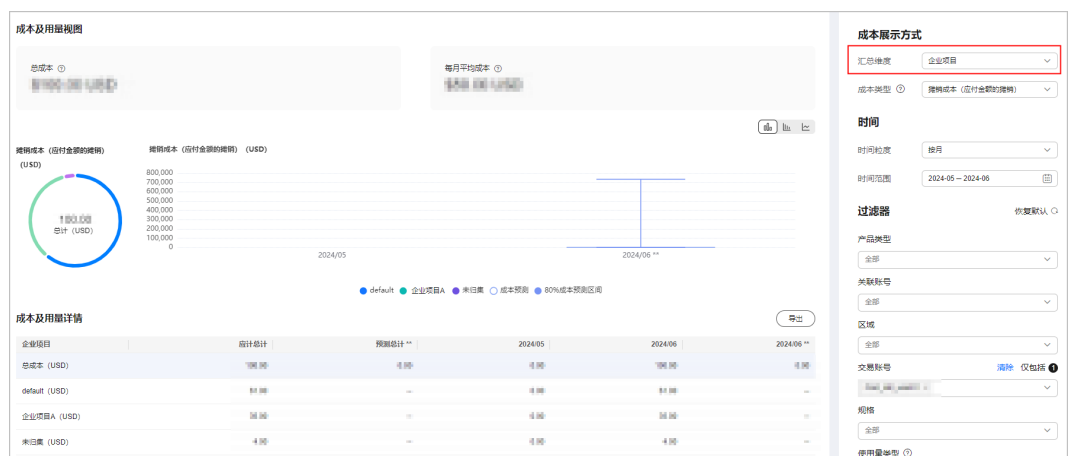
成本及用量视图

总成本 ⓘ
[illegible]

每月平均成本 ⓘ
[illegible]

摊销成本（应付金额的摊销）
(USD)

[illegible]
总计（USD）

摊销成本（应付金额的摊销） (USD)

800,000
700,000
600,000
500,000
400,000
300,000
200,000
100,000
0

2024/05
2024/06 **

default 企业项目A 未归集 成本预测 80%成本预测区间

成本及用量详情

导出

| 企业项目 | 应付总计 | 预测总计 ** | 2024/05 | 2024/06 | 2024/06 ** |
|---|---|---|---|---|---|
| 总成本（USD） | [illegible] | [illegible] | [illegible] | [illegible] | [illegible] |
| default（USD） | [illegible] | -- | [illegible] | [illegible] | -- |
| 企业项目A（USD） | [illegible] | -- | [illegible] | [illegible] | -- |
| 未归集（USD） | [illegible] | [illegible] | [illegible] | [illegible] | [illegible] |

成本展示方式

汇总维度 企业项目

成本类型 ⓘ 摊销成本（应付金额的摊销）

时间

时间粒度 按月

时间范围 2024-05 – 2024-06

过滤器

恢复默认

产品类型
全部

关联账号
全部

区域
全部

交易账号 清除 仅包括 1
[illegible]

规格
全部

使用量类型 ⓘ